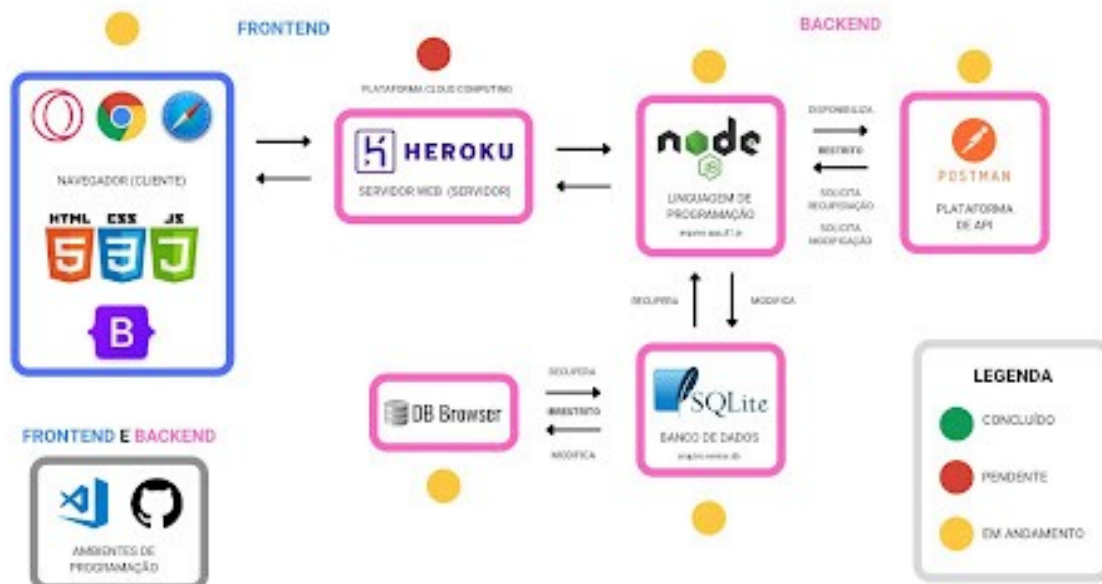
FRONTEND

BACKEND

PLATAFORMA CLOUD COMPUTING

NAVEGADOR (CLIENTE)

HTML CSS JS

5 3 J

B

HEROKU

SERVIDOR WEB (SERVIDOR)

node

LINGUAGEM DE PROGRAMAÇÃO

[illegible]

DISPONIBILIZA

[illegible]

SOLICITA RECUPERAÇÃO

SOLICITA MODIFICAÇÃO

POSTMAN

PLATAFORMA DE API

RECUPERA

MODIFICA

FRONTEND E BACKEND

AMBIENTES DE PROGRAMAÇÃO

DB Browser

RECUPERA

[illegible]

MODIFICA

SQLite

BANCO DE DADOS

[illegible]

LEGENDA

CONCLUÍDO

PENDENTE

EM ANDAMENTO